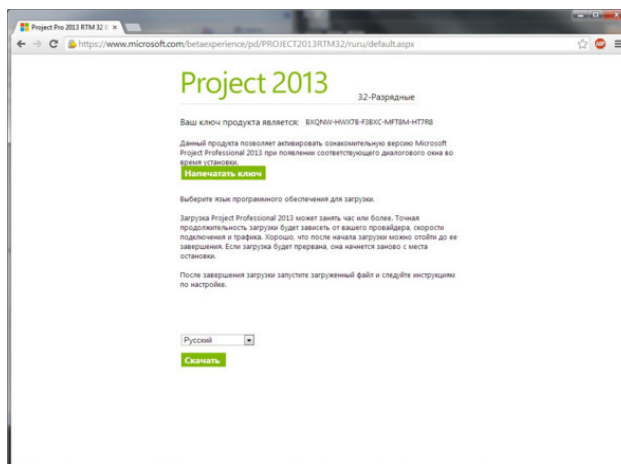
Project Pro 2013 RTM 32 | ×

https://www.microsoft.com/betaexperience/pd/PROJECT2013RTM32/ruru/default.aspx

Project 2013

32-Разрядные

Ваш ключ продукта является: BXQNW-HWX78-F3BXC-MFT8M-HT7R8

Данный продукта позволяет активировать ознакомительную версию Microsoft Project Professional 2013 при появлении соответствующего диалогового окна во время установки.

Напечатать ключ

Выберите язык программного обеспечения для загрузки.

Загрузка Project Professional 2013 может занять час или более. Точная продолжительность загрузки будет зависеть от вашего провайдера, скорости подключения и трафика. Хорошо, что после начала загрузки можно отойти до ее завершения. Если загрузка будет прервана, она начнется заново с места остановки.

После завершения загрузки запустите загруженный файл и следуйте инструкциям по настройке.

Русский

Скачать